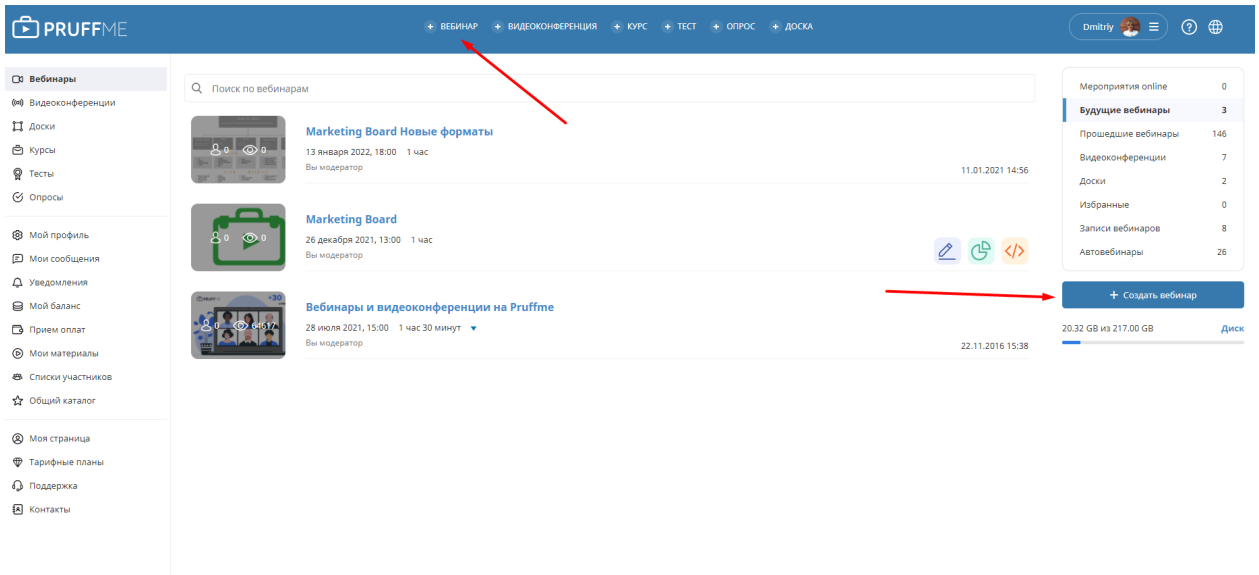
PRUFFME

+ ВЕБИНАР + ВИДЕОКОНФЕРЕНЦИЯ + КУРС + ТЕСТ + ОПРОС + ДОСКА

Dmitriy

Вебинары
Видеоконференции
Доски
Курсы
Тесты
Опросы

Мой профиль
Мои сообщения
Уведомления
Мой баланс
Прием оплат
Мои материалы
Списки участников
Общий каталог

Моя страница
Тарифные планы
Поддержка
Контакты

Поиск по вебинарам

0 0
Marketing Board Новые форматы
13 января 2022, 18:00 1 час
Вы модератор
11.01.2021 14:56

0 0
Marketing Board
26 декабря 2021, 13:00 1 час
Вы модератор

0 6461
Вебинары и видеоконференции на Pruffme
28 июля 2021, 15:00 1 час 30 минут
Вы модератор
22.11.2016 15:38

| | |
|---|---|
| Мероприятия online | 0 |
| Будущие вебинары | 3 |
| Прошедшие вебинары | 146 |
| Видеоконференции | 7 |
| Доски | 2 |
| Избранные | 0 |
| Записи вебинаров | 8 |
| Автовебинары | 26 |

+ Создать вебинар

20.32 GB из 217.00 GB Диск